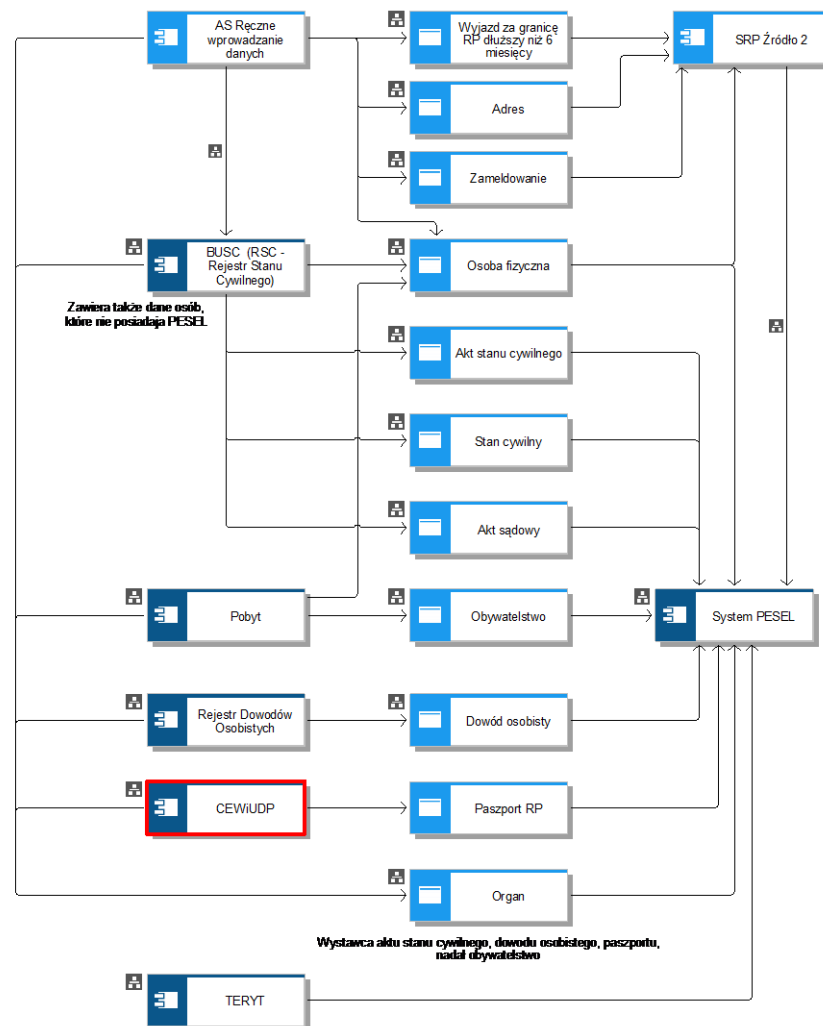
AS Ręczne wprowadzanie danych

Wyjazd za granicę RP dłuższy niż 6 miesięcy

SRP Źródło 2

Adres

Zameldowanie

BUSC (RSC - Rejestr Stanu Cywilnego)

Osoba fizyczna

Zawiera także dane osób, które nie posiadają PESEL

Akt stanu cywilnego

Stan cywilny

Akt sądowy

Pobyt

Obywatelstwo

System PESEL

Rejestr Dowodów Osobistych

Dowód osobisty

CEWiUDP

Paszport RP

Organ

Wystawca aktu stanu cywilnego, dowodu osobistego, paszportu, nadał obywatelstwo

TERYT